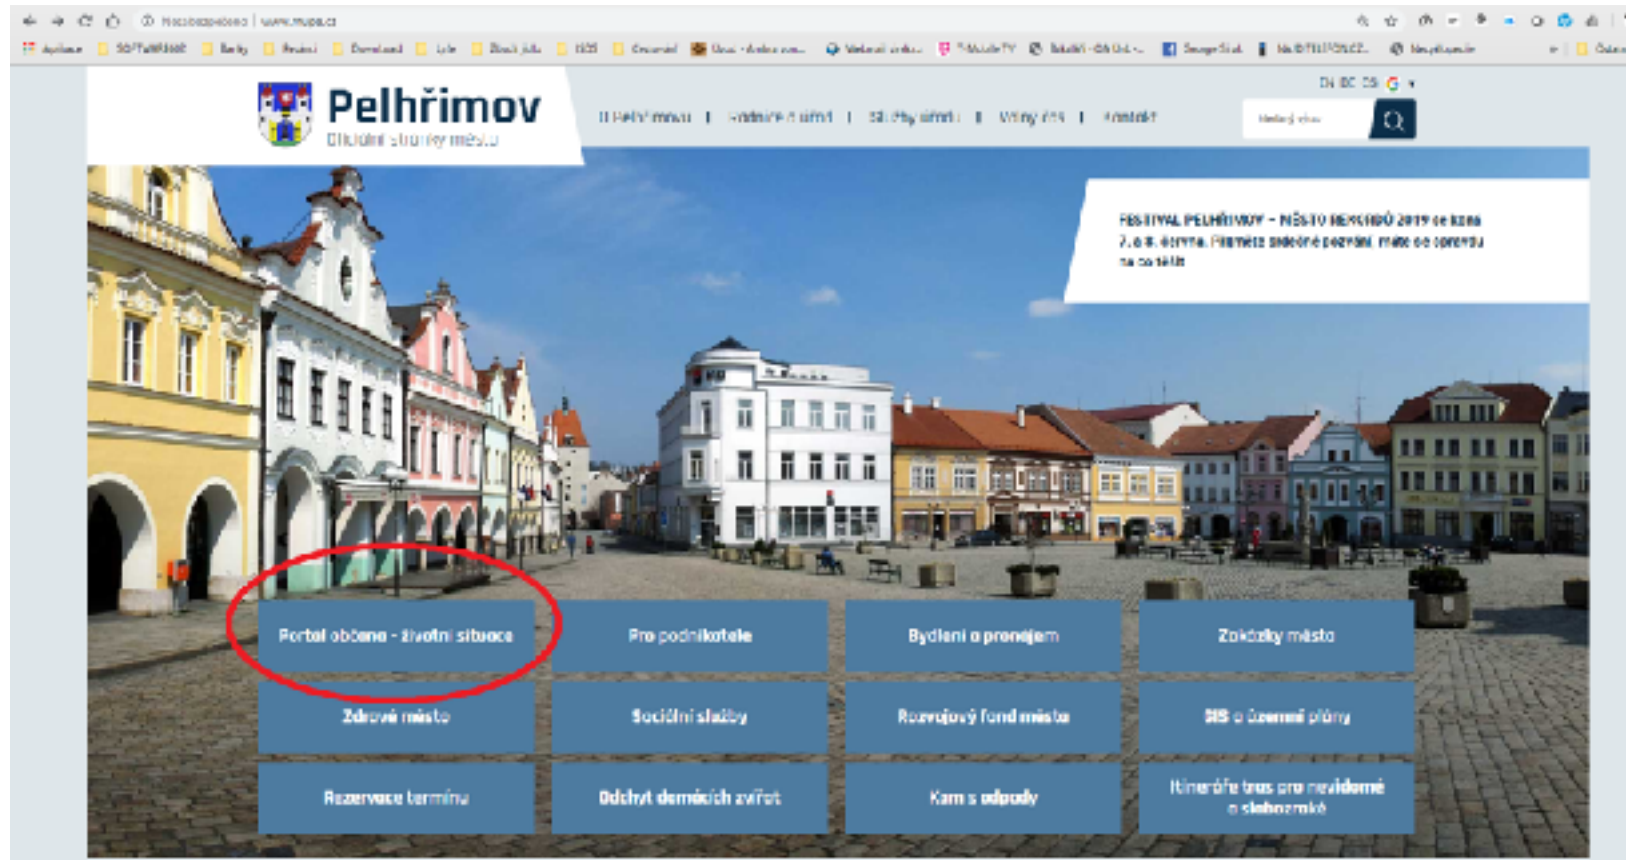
Pelhřimov
Oficiální stránky města

O Pelhřimovu | Radnice a úřad | Služby úřadu | Volby | Kontakt

FESTIVAL PELHŘIMOV – MĚSTO REKORDŮ 2019 se koná 7. a 8. června. Plánete srdečně pozvání, máte se opravdu na co těšit

Portál občana - životní situace
Pro podnikatele
Bydlení a pronájem
Zakázky města
Zdravé město
Sociální služby
Rozvojový fond města
SIS a územní plány
Rezervace termínu
Odchyt domácích zvířat
Kam s odpady
Itineráře tras pro nevidomé a slabozraké